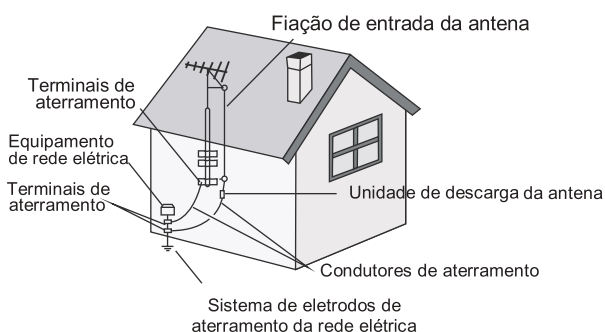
Fiação de entrada da antena

Terminais de aterramento

Equipamento de rede elétrica

Terminais de aterramento

Unidade de descarga da antena

Condutores de aterramento

Sistema de eletrodos de aterramento da rede elétrica